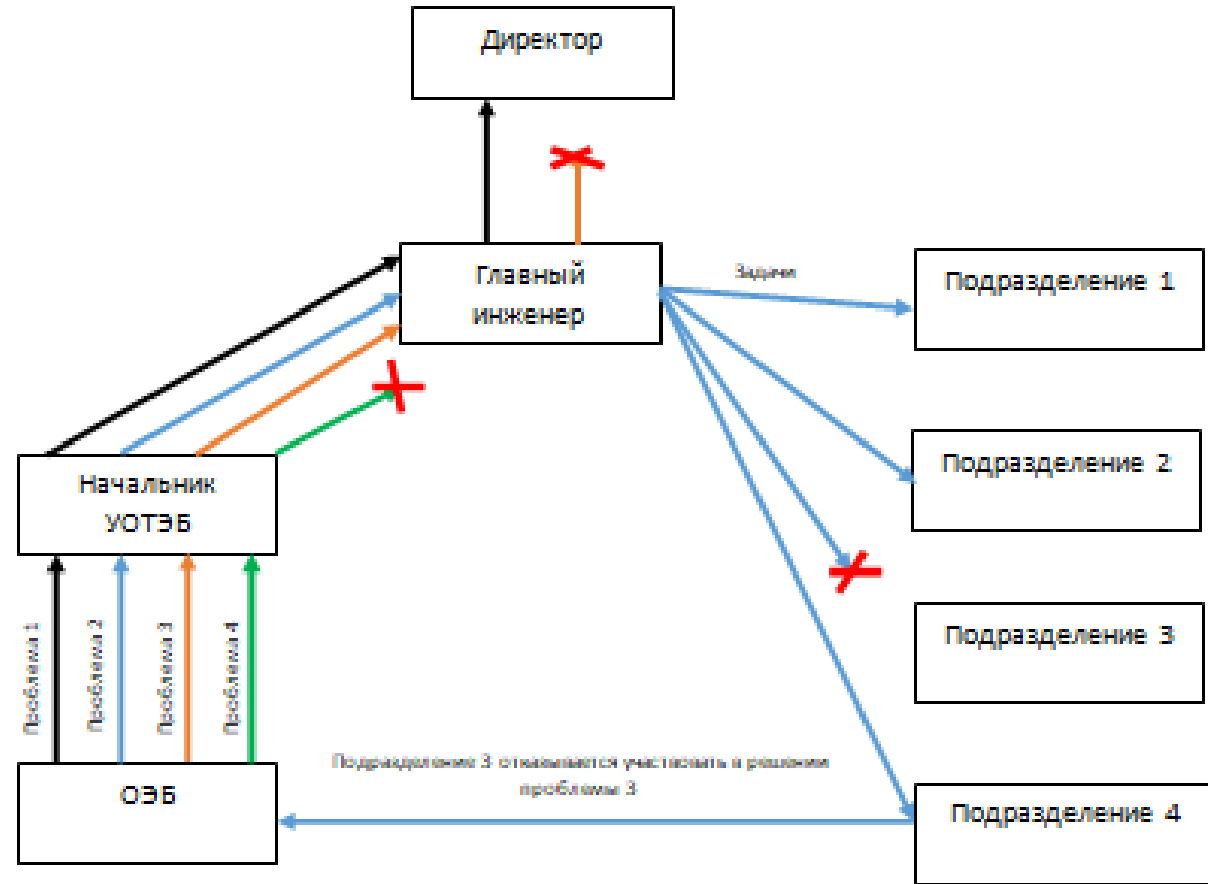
Директор

Главный инженер

Задачи

Подразделение 1

Подразделение 2

Подразделение 3

Подразделение 4

Начальник УОТЭБ

Проблема 1

Проблема 2

Проблема 3

Проблема 4

ОЭБ

Подразделение 3 отказывается участвовать в решении проблемы 3